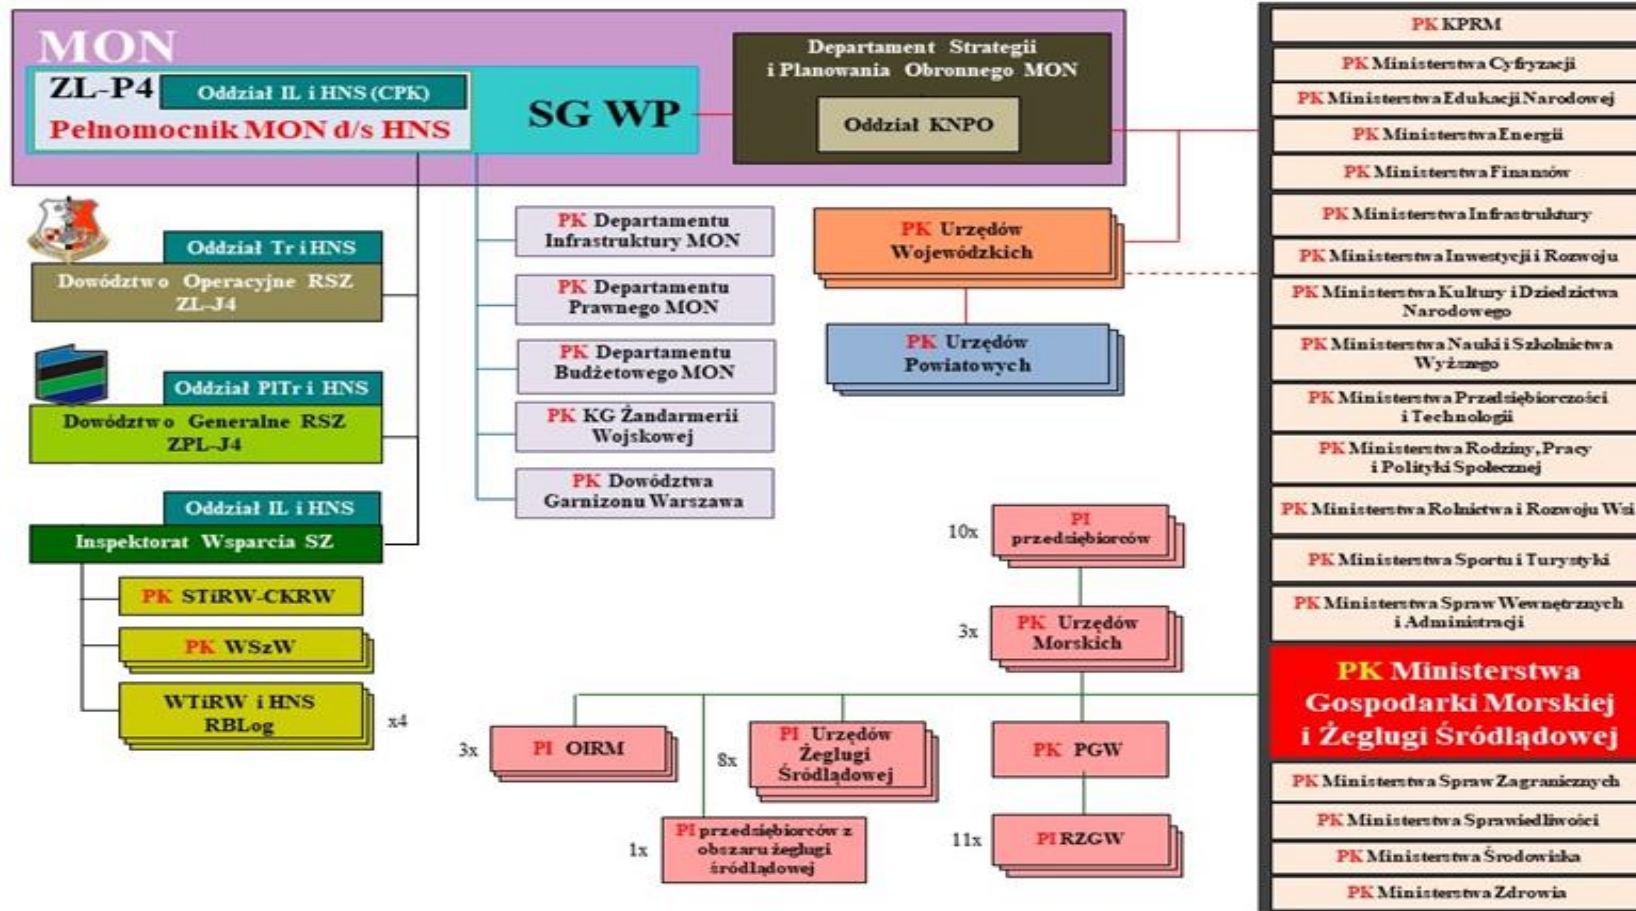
MON

ZL-P4
Oddział IL i HNS (CPK)
Pełnomocnik MON d/s HNS

SG WP

Departament Strategii i Planowania Obronnego MON
Oddział KNPO

Oddział Tr i HNS
Dowództwo Operacyjne RSZ ZL-J4

Oddział PITr i HNS
Dowództwo Generalne RSZ ZPL-J4

Oddział IL i HNS
Inspektorat Wsparcia SZ

PK STiRW-CKRW
PK WSzW
WTiRW i HNS RBLog
x4

PK Departamentu Infrastruktury MON
PK Departamentu Prawnego MON
PK Departamentu Budżetowego MON
PK KG Żandarmerii Wojskowej
PK Dowództwa Garnizonu Warszawa

PK Urzędów Wojewódzkich
PK Urzędów Powiatowych

10x
PI przedsiębiorców
3x
PK Urzędów Morskich

3x
PI OIRM
8x
PI Urzędów Żeglugi Śródlądowej
PK PGW
1x
PI przedsiębiorców z obszaru żeglugi śródlądowej
11x
PI RZGW

PK KPRM
PK Ministerstwa Cyfryzacji
PK Ministerstwa Edukacji Narodowej
PK Ministerstwa Energii
PK Ministerstwa Finansów
PK Ministerstwa Infrastruktury
PK Ministerstwa Inwestycji i Rozwoju
PK Ministerstwa Kultury i Dziedzictwa Narodowego
PK Ministerstwa Nauki i Szkolnictwa Wyższego
PK Ministerstwa Przedsiębiorczości i Technologii
PK Ministerstwa Rodziny, Pracy i Polityki Społecznej
PK Ministerstwa Rolnictwa i Rozwoju Wsi
PK Ministerstwa Sportu i Turystyki
PK Ministerstwa Spraw Wewnętrznych i Administracji
PK Ministerstwa Gospodarki Morskiej i Żeglugi Śródlądowej
PK Ministerstwa Spraw Zagranicznych
PK Ministerstwa Sprawiedliwości
PK Ministerstwa Środowiska
PK Ministerstwa Zdrowia